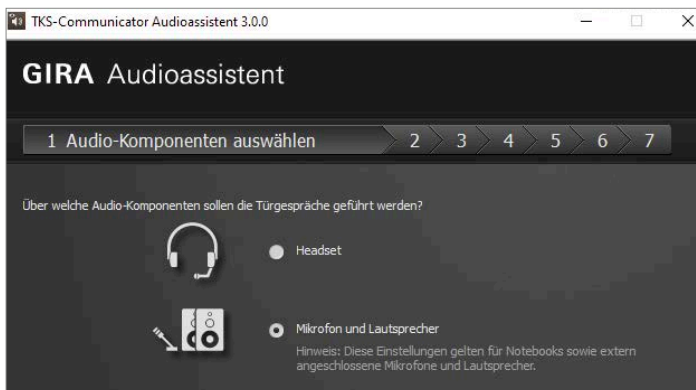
TKS-Communicator Audioassistent 3.0.0

GIRA Audioassistent

1 Audio-Komponenten auswählen 2 3 4 5 6 7

Über welche Audio-Komponenten sollen die Türgespräche geführt werden?

Headset

Mikrofon und Lautsprecher

Hinweis: Diese Einstellungen gelten für Notebooks sowie extern angeschlossene Mikrofone und Lautsprecher.